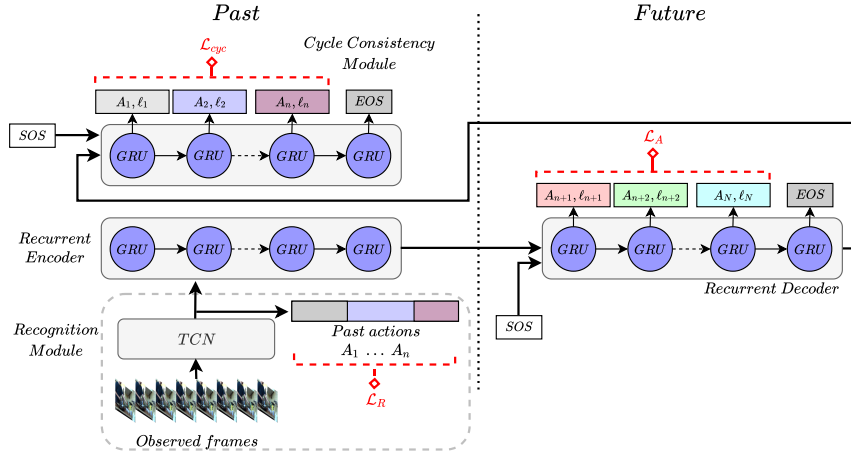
Past

Future

$\mathcal{L}_{cyc}$

Cycle Consistency Module

$A_1, \ell_1$

$A_2, \ell_2$

$A_n, \ell_n$

EOS

SOS

GRU

GRU

GRU

GRU

$\mathcal{L}_A$

$A_{n+1}, \ell_{n+1}$

$A_{n+2}, \ell_{n+2}$

$A_N, \ell_N$

EOS

Recurrent Encoder

GRU

GRU

GRU

GRU

GRU

GRU

GRU

GRU

Recurrent Decoder

SOS

Recognition Module

TCN

Past actions

$A_1 \ldots A_n$

$\mathcal{L}_R$

Observed frames